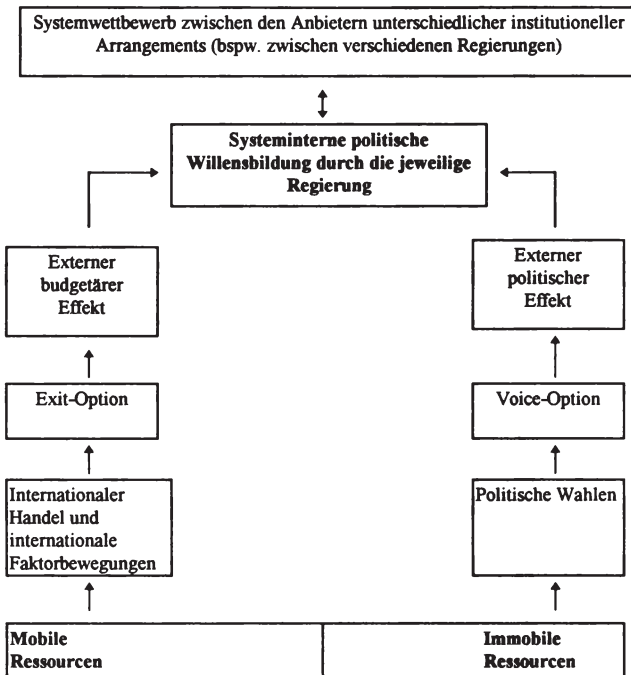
Systemwettbewerb zwischen den Anbietern unterschiedlicher institutioneller Arrangements (bspw. zwischen verschiedenen Regierungen)

Systeminterne politische Willensbildung durch die jeweilige Regierung

Externer budgetärer Effekt

Exit-Option

Internationaler Handel und internationale Faktorbewegungen

Mobile Ressourcen

Externer politischer Effekt

Voice-Option

Politische Wahlen

Immobile Ressourcen